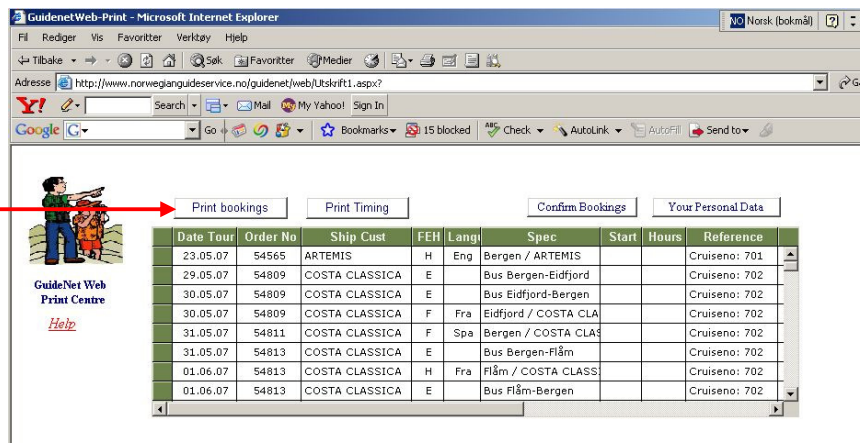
GuidenetWeb-Print - Microsoft Internet Explorer

NO Norsk (bokmål)

Fil Rediger Vis Favoritter Verktøy Hjelp

Tilbake Søk Favoritter Medier

Adresse http://www.norwegianguideservice.no/guidenet/web/Utskrift1.aspx?

Search Mail My Yahoo! Sign In

Google Go Bookmarks 15 blocked Check AutoLink AutoFill Send to

Print bookings Print Timing Confirm Bookings Your Personal Data

GuideNet Web Print Centre

Help

| | Date Tour | Order No | Ship Cust | FEH | Lang | Spec | Start | Hours | Reference |
|---|---|---|---|---|---|---|---|---|---|
| | 23.05.07 | 54565 | ARTEMIS | H | Eng | Bergen / ARTEMIS | | | Cruiseno: 701 |
| | 29.05.07 | 54809 | COSTA CLASSICA | E | | Bus Bergen-Eidfjord | | | Cruiseno: 702 |
| | 30.05.07 | 54809 | COSTA CLASSICA | E | | Bus Eidfjord-Bergen | | | Cruiseno: 702 |
| | 30.05.07 | 54809 | COSTA CLASSICA | F | Fra | Eidfjord / COSTA CLA | | | Cruiseno: 702 |
| | 31.05.07 | 54811 | COSTA CLASSICA | F | Spa | Bergen / COSTA CLAS | | | Cruiseno: 702 |
| | 31.05.07 | 54813 | COSTA CLASSICA | E | | Bus Bergen-Flåm | | | Cruiseno: 702 |
| | 01.06.07 | 54813 | COSTA CLASSICA | H | Fra | Flåm / COSTA CLASS | | | Cruiseno: 702 |
| | 01.06.07 | 54813 | COSTA CLASSICA | E | | Bus Flåm-Bergen | | | Cruiseno: 702 |